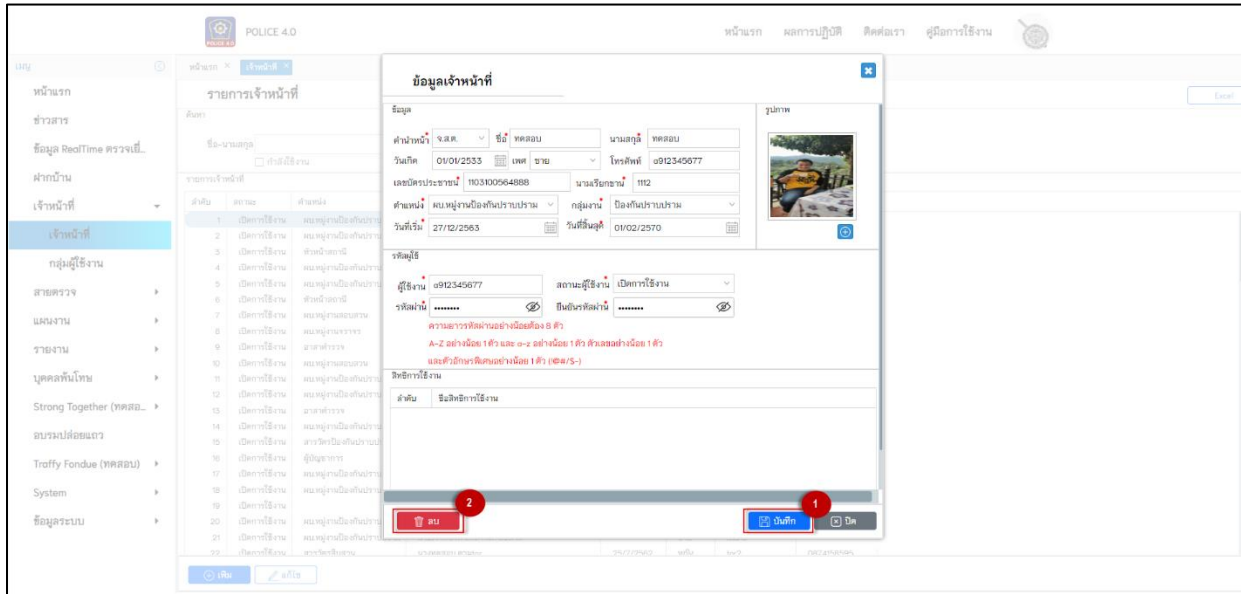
POLICE 4.0

หน้าแรก ผลการปฏิบัติ ติดต่อเรา คู่มือการใช้งาน

เมนู
หน้าแรก
ข่าวสาร
ข้อมูล RealTime ตรวจเยี่...
ฝากบ้าน
เจ้าหน้าที่
เจ้าหน้าที่
กลุ่มผู้ใช้งาน
สายตรวจ
แผนงาน
รายงาน
บุคคลพันโทษ
Strong Together (ทดสอ...
อบรมปล่อยแถว
Traffy Fondue (ทดสอบ)
System
ข้อมูลระบบ

หน้าแรก × เจ้าหน้าที่ ×
รายการเจ้าหน้าที่
ค้นหา
ชื่อ-นามสกุล
กำลังใช้งาน
รายการเจ้าหน้าที่
ลำดับ สถานะ ตำแหน่ง
1 เปิดการใช้งาน
2 เปิดการใช้งาน
3 เปิดการใช้งาน
4 เปิดการใช้งาน
5 เปิดการใช้งาน
6 เปิดการใช้งาน
7 เปิดการใช้งาน
8 เปิดการใช้งาน
9 เปิดการใช้งาน
10 เปิดการใช้งาน
11 เปิดการใช้งาน
12 เปิดการใช้งาน
13 เปิดการใช้งาน
14 เปิดการใช้งาน
15 เปิดการใช้งาน
16 เปิดการใช้งาน
17 เปิดการใช้งาน
18 เปิดการใช้งาน
19 เปิดการใช้งาน
20 เปิดการใช้งาน
21 เปิดการใช้งาน
22 เปิดการใช้งาน
เพิ่ม แก้ไข
Excel

ข้อมูลเจ้าหน้าที่
ข้อมูล
คำนำหน้า จ.ส.ต. ชื่อ ทดสอบ นามสกุล ทดสอบ
วันเกิด 01/01/2533 เพศ ชาย โทรศัพท์ 0912345677
เลขบัตรประชาชน 1103100564888 นามเรียกขาน 1112
ตำแหน่ง ผบ.หมู่งานป้องกันปราบปราม กลุ่มงาน ป้องกันปราบปราม
วันที่เริ่ม 27/12/2563 วันที่สิ้นสุด 01/02/2570
รูปภาพ
รหัสผู้ใช้
ผู้ใช้งาน 0912345677 สถานะผู้ใช้งาน เปิดการใช้งาน
รหัสผ่าน •••••••• ยืนยันรหัสผ่าน ••••••••
ความยาวรหัสผ่านอย่างน้อยต้อง 8 ตัว
A-Z อย่างน้อย 1 ตัว และ a-z อย่างน้อย 1 ตัว ตัวเลขอย่างน้อย 1 ตัว
และตัวอักษรพิเศษอย่างน้อย 1 ตัว (@#/$-)
สิทธิการใช้งาน
ลำดับ ชื่อสิทธิการใช้งาน
2
ลบ
1
บันทึก
ปิด